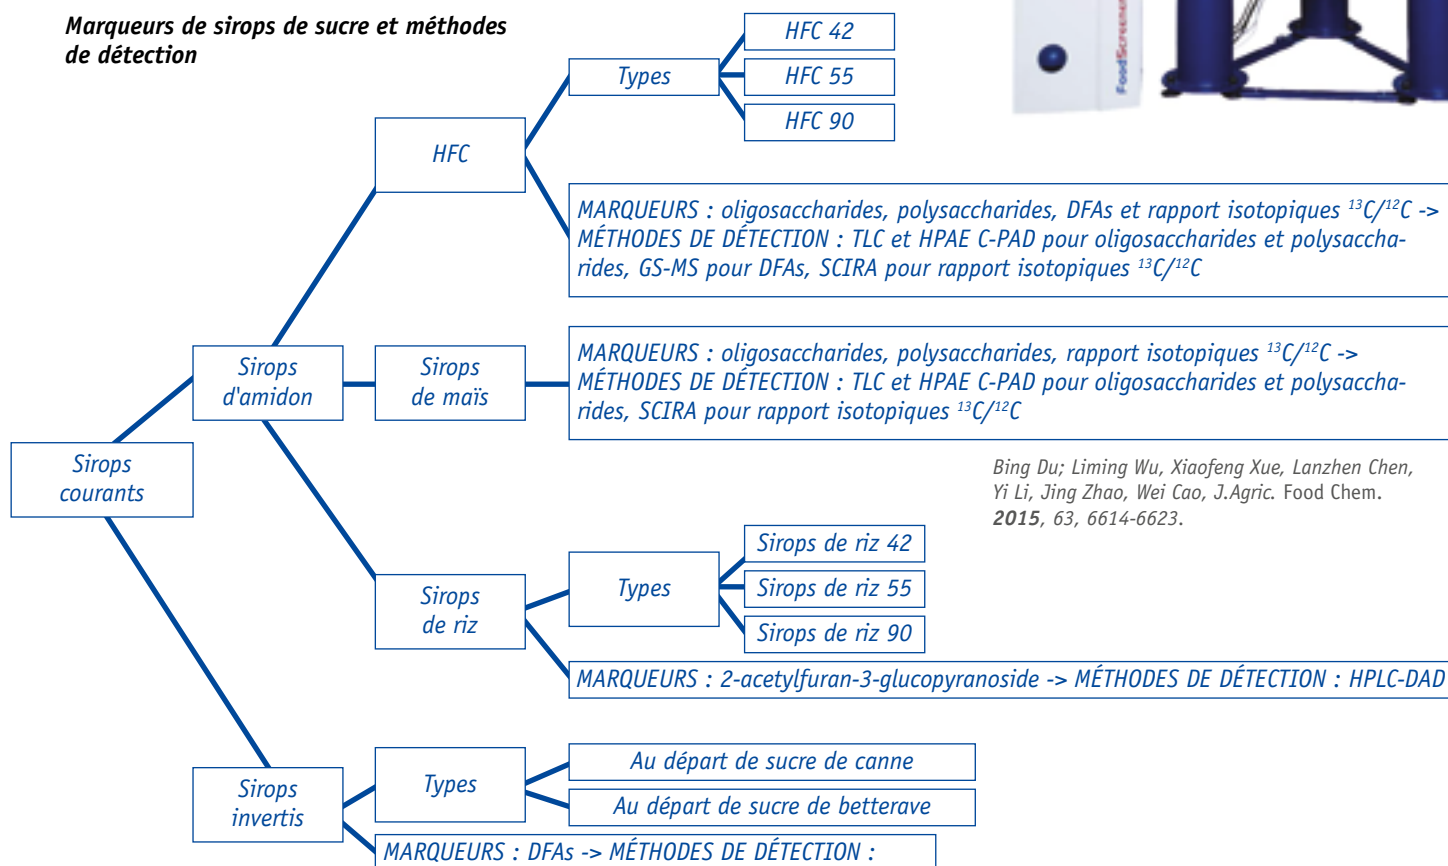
Marqueurs de sirops de sucre et méthodes de détection

FoodScreener

Sirops courants

Sirops d'amidon

HFC

Types

HFC 42

HFC 55

HFC 90

MARQUEURS : oligosaccharides, polysaccharides, DFAs et rapport isotopiques $^{13}C/^{12}C$ -> MÉTHODES DE DÉTECTION : TLC et HPAE C-PAD pour oligosaccharides et polysaccharides, GS-MS pour DFAs, SCIRA pour rapport isotopiques $^{13}C/^{12}C$

Sirops de maïs

MARQUEURS : oligosaccharides, polysaccharides, rapport isotopiques $^{13}C/^{12}C$ -> MÉTHODES DE DÉTECTION : TLC et HPAE C-PAD pour oligosaccharides et polysaccharides, SCIRA pour rapport isotopiques $^{13}C/^{12}C$

Bing Du; Liming Wu, Xiaofeng Xue, Lanzhen Chen, Yi Li, Jing Zhao, Wei Cao, J.Agric. Food Chem. 2015, 63, 6614-6623.

Sirops de riz

Types

Sirops de riz 42

Sirops de riz 55

Sirops de riz 90

MARQUEURS : 2-acetylfuran-3-glucopyranoside -> MÉTHODES DE DÉTECTION : HPLC-DAD

Sirops invertis

Types

Au départ de sucre de canne

Au départ de sucre de betterave

MARQUEURS : DFAs -> MÉTHODES DE DÉTECTION :